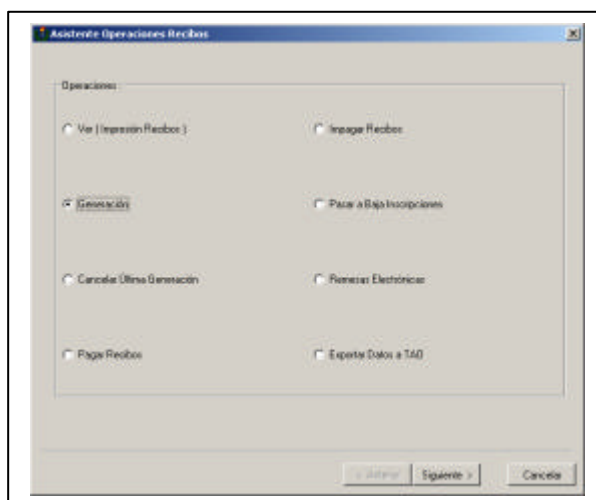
Asistente Operaciones Recibos

Operaciones

Ver ( Impresión Recibos )

Impagar Recibos

Generación

Pasar a Baja Inscripciones

Cancelar Última Generación

Remesas Electrónicas

Pagar Recibos

Exportar Datos a TAO

< Anterior

Siguiente >

Cancelar